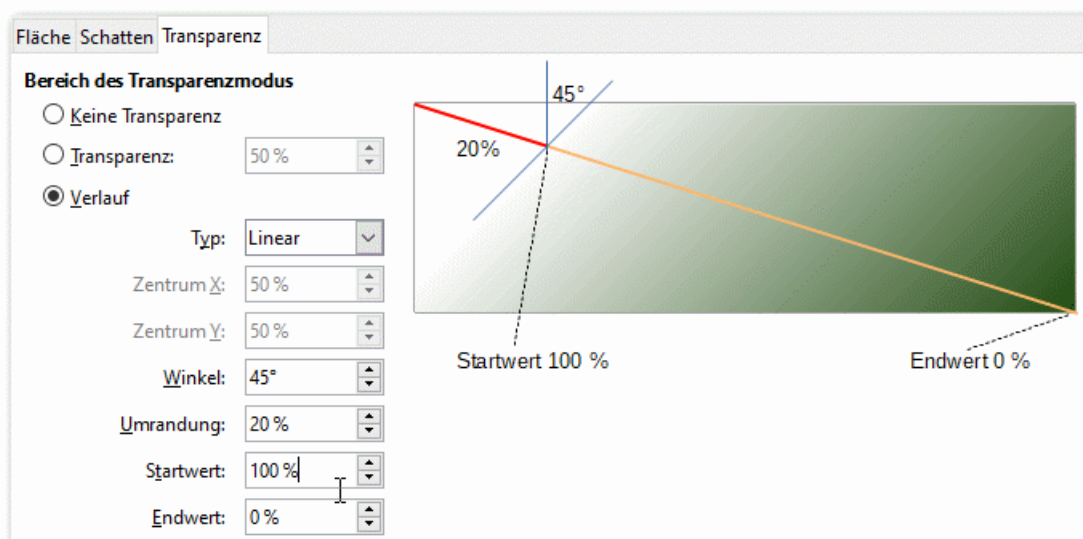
Fläche Schatten Transparenz

Bereich des Transparenzmodus

Keine Transparenz

Transparenz: 50 %

Verlauf

Typ: Linear

Zentrum X: 50 %

Zentrum Y: 50 %

Winkel: 45°

Umrandung: 20 %

Startwert: 100 %

Endwert: 0 %

45°

20%

Startwert 100 %

Endwert 0 %